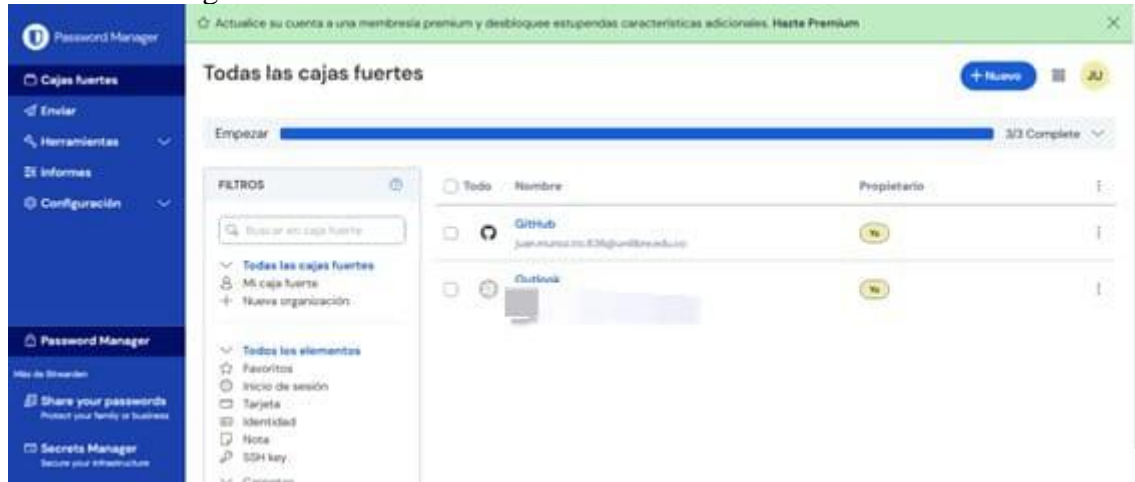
Password Manager

Cajas fuertes
Enviar
Herramientas
Informes
Configuración

Actualice su cuenta a una membresía premium y desbloquee estupendas características adicionales. Hazte Premium

Todas las cajas fuertes

+ Nuevo

JU

Empezar

3/3 Complete

FILTROS

Buscar en caja fuerte

Todas las cajas fuertes
Mi caja fuerte
Nueva organización

Todos los elementos
Favoritos
Inicio de sesión
Tarjeta
Identidad
Nota
SSH key

| Todo | Nombre | Propietario |
|---|---|---|
| | GitHub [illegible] | Yo |
| | Outlook | Yo |

Password Manager

Más de Bitwarden

Share your passwords
Protect your family or business

Secrets Manager
Secure your infrastructure